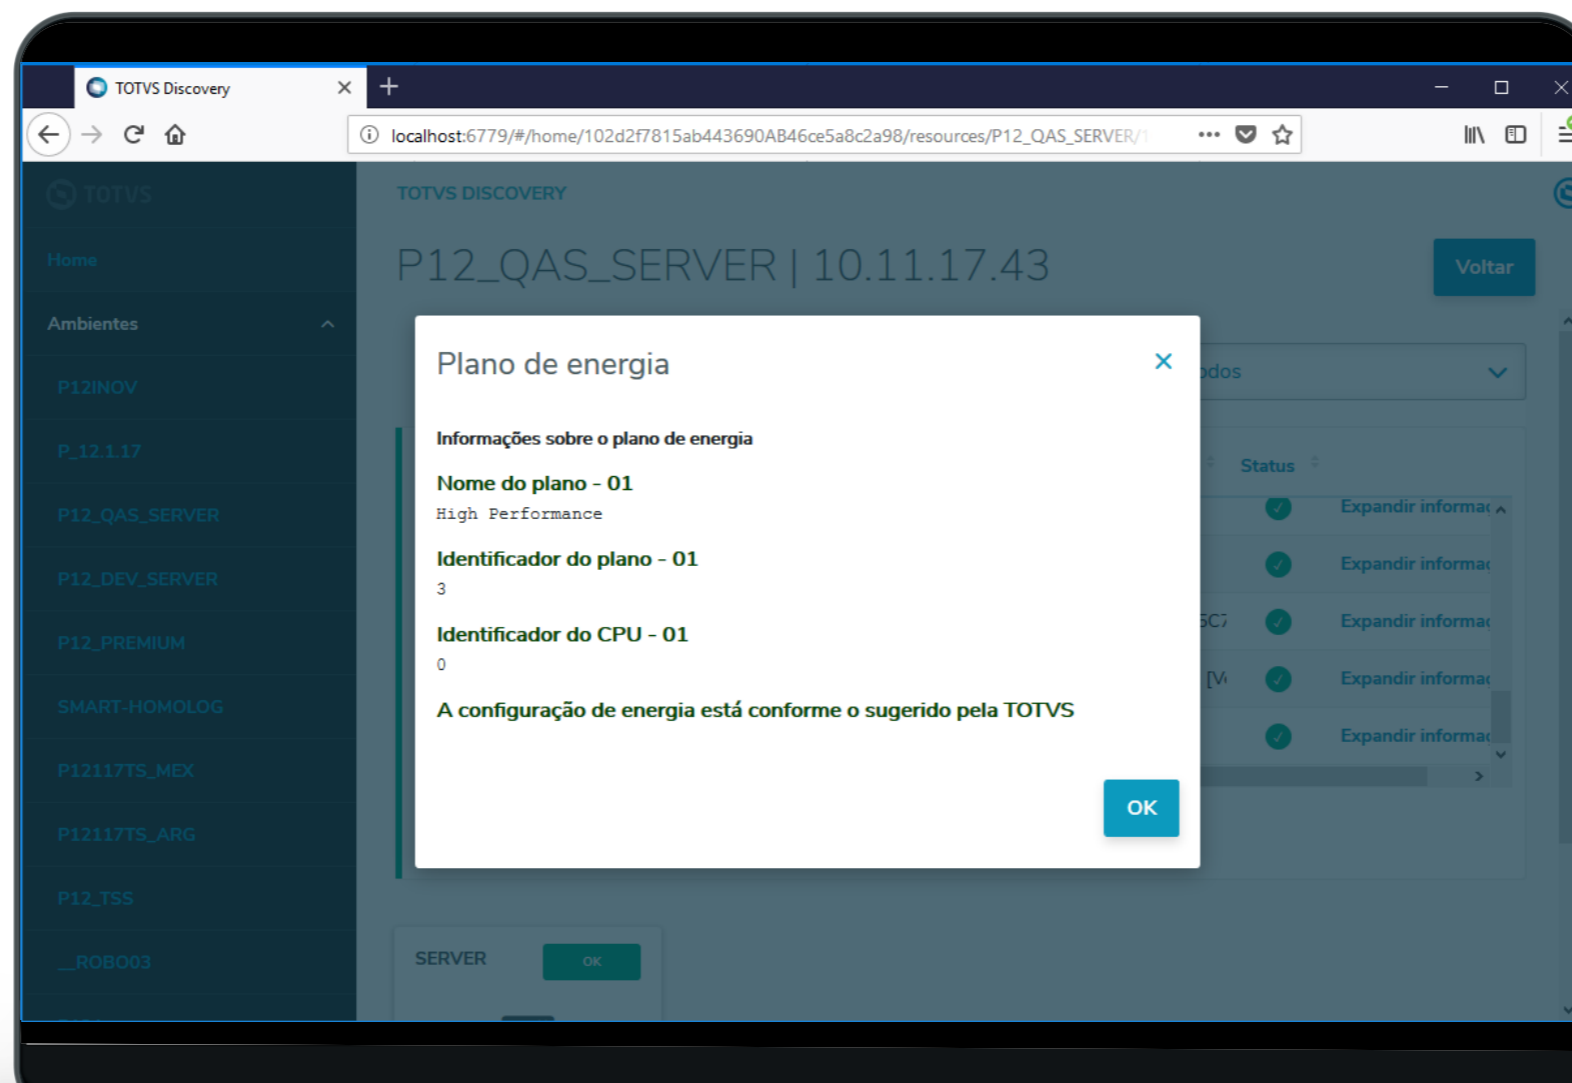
TOTVS Discovery

localhost:6779/#/home/102d2f7815ab443690AB46ce5a8c2a98/resources/P12_QAS_SERVER/

TOTVS

Home

Ambientes

P12INOV

P_12.1.17

P12_QAS_SERVER

P12_DEV_SERVER

P12_PREMIUM

SMART-HOMOLOG

P12117TS_MEX

P12117TS_ARG

P12_TSS

__ROBO03

TOTVS DISCOVERY

P12_QAS_SERVER | 10.11.17.43

Voltar

odos

Status

Expandir informac

Expandir informac

Expandir informac

Expandir informac

Expandir informac

SERVER

OK

Plano de energia

Informações sobre o plano de energia

Nome do plano - 01

High Performance

Identificador do plano - 01

3

Identificador do CPU - 01

0

A configuração de energia está conforme o sugerido pela TOTVS

OK